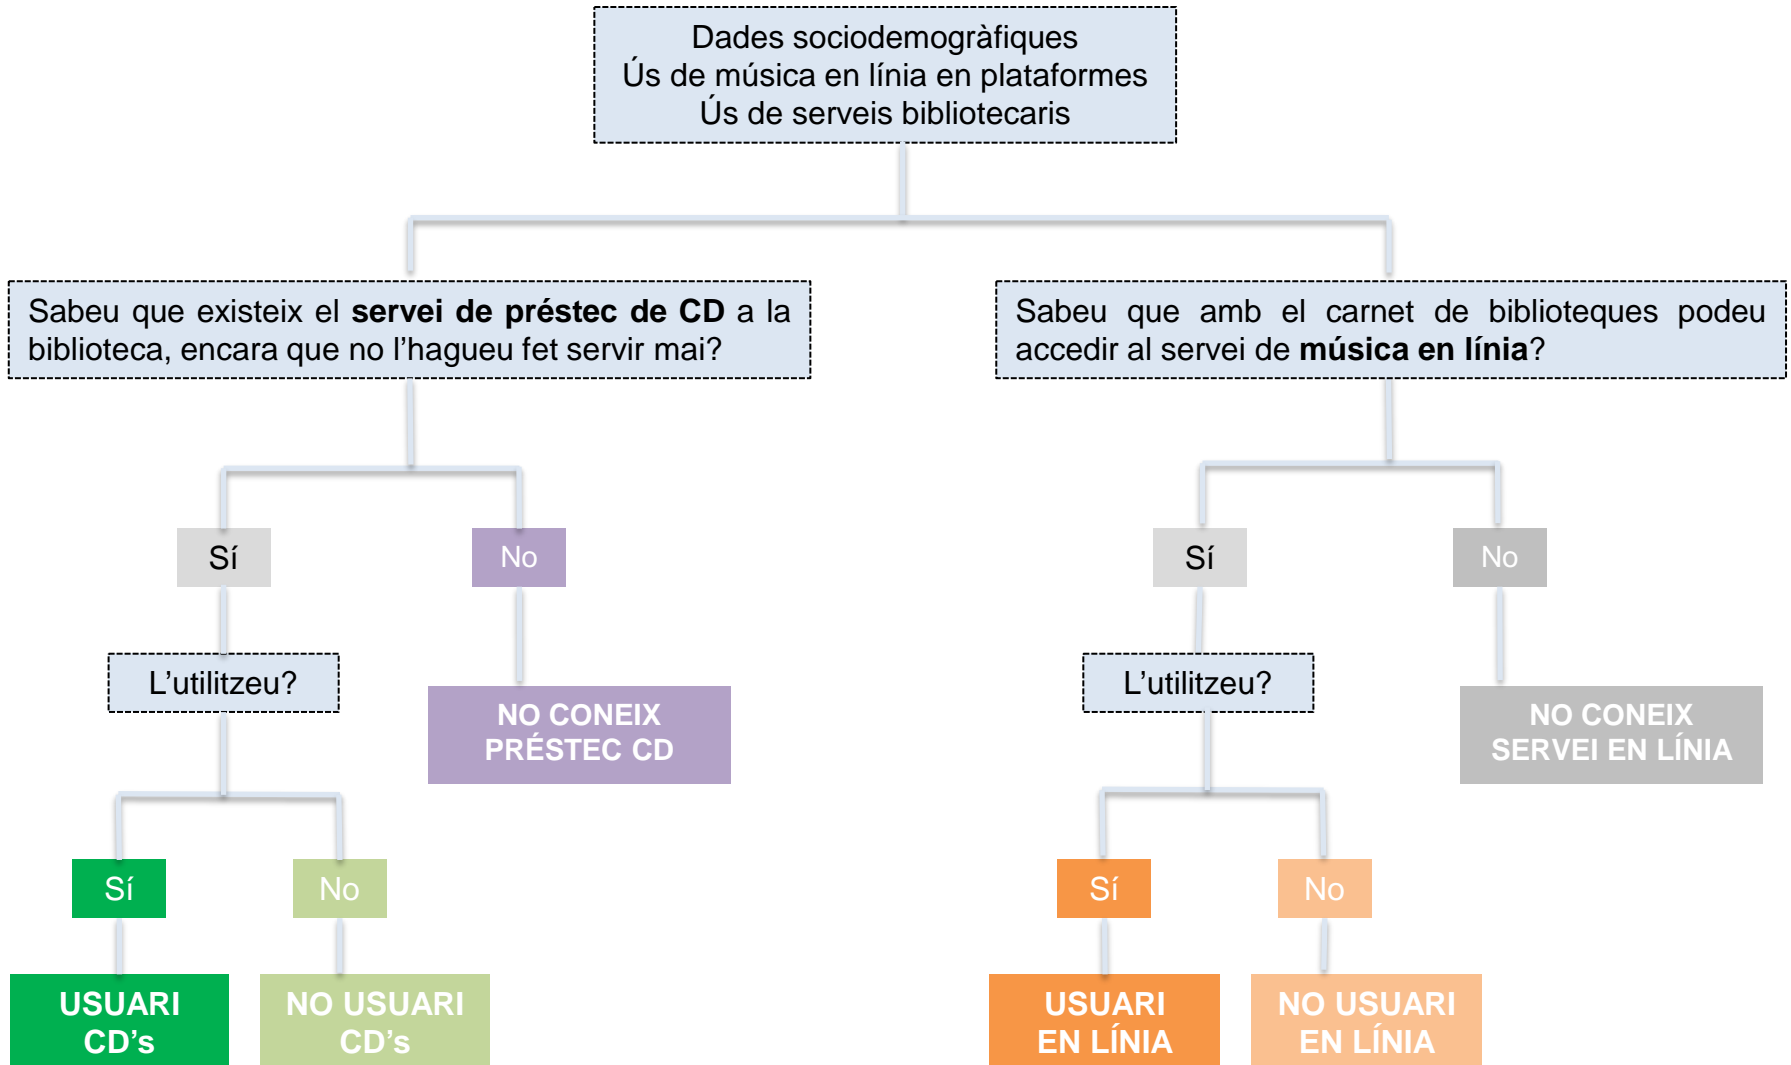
Dades sociodemogràfiques
Ús de música en línia en plataformes
Ús de serveis bibliotecaris

Sabeu que existeix el **servei de préstec de CD** a la biblioteca, encara que no l'hagueu fet servir mai?

Sabeu que amb el carnet de biblioteques podeu accedir al servei de **música en línia**?

Sí

No

Sí

No

L'utilitzeu?

NO CONEIX PRÉSTEC CD

L'utilitzeu?

NO CONEIX SERVEI EN LÍNIA

Sí

No

Sí

No

USUARI CD's

NO USUARI CD's

USUARI EN LÍNIA

NO USUARI EN LÍNIA